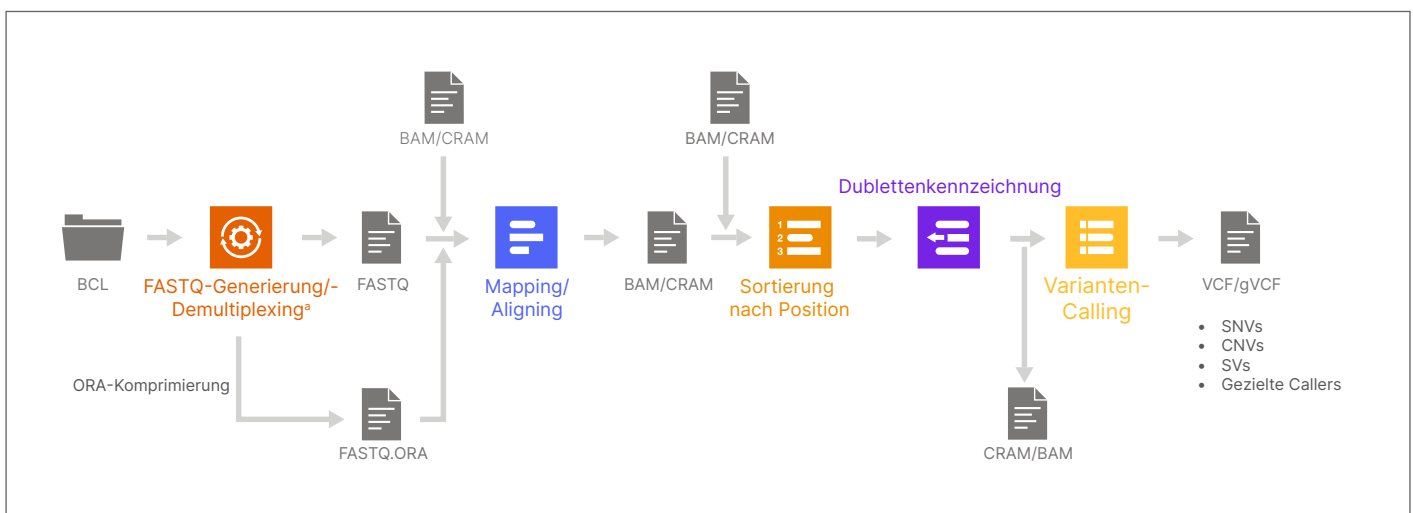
BAM/CRAM

BAM/CRAM

Dublettenkennzeichnung

BCL

FASTQ-Generierung/-Demultiplexing$^a$

FASTQ

Mapping/Aligning

BAM/CRAM

1
2
3

Sortierung nach Position

Varianten-Calling

VCF/gVCF

- SNVs
- CNVs
- SVs
- Gezielte Callers

ORA-Komprimierung

FASTQ.ORA

CRAM/BAM